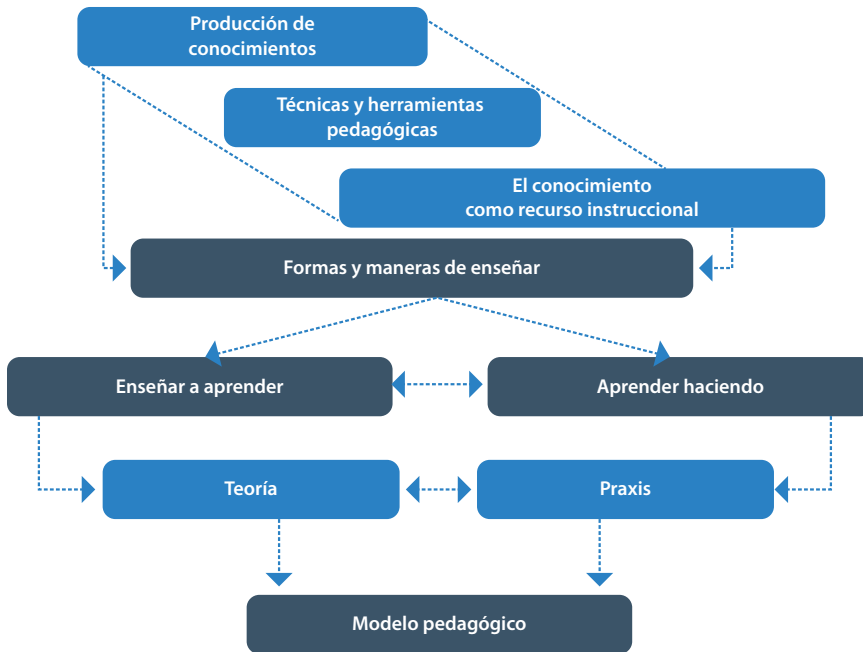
Producción de conocimientos

Técnicas y herramientas pedagógicas

El conocimiento como recurso instruccional

Formas y maneras de enseñar

Enseñar a aprender

Aprender haciendo

Teoría

Praxis

Modelo pedagógico